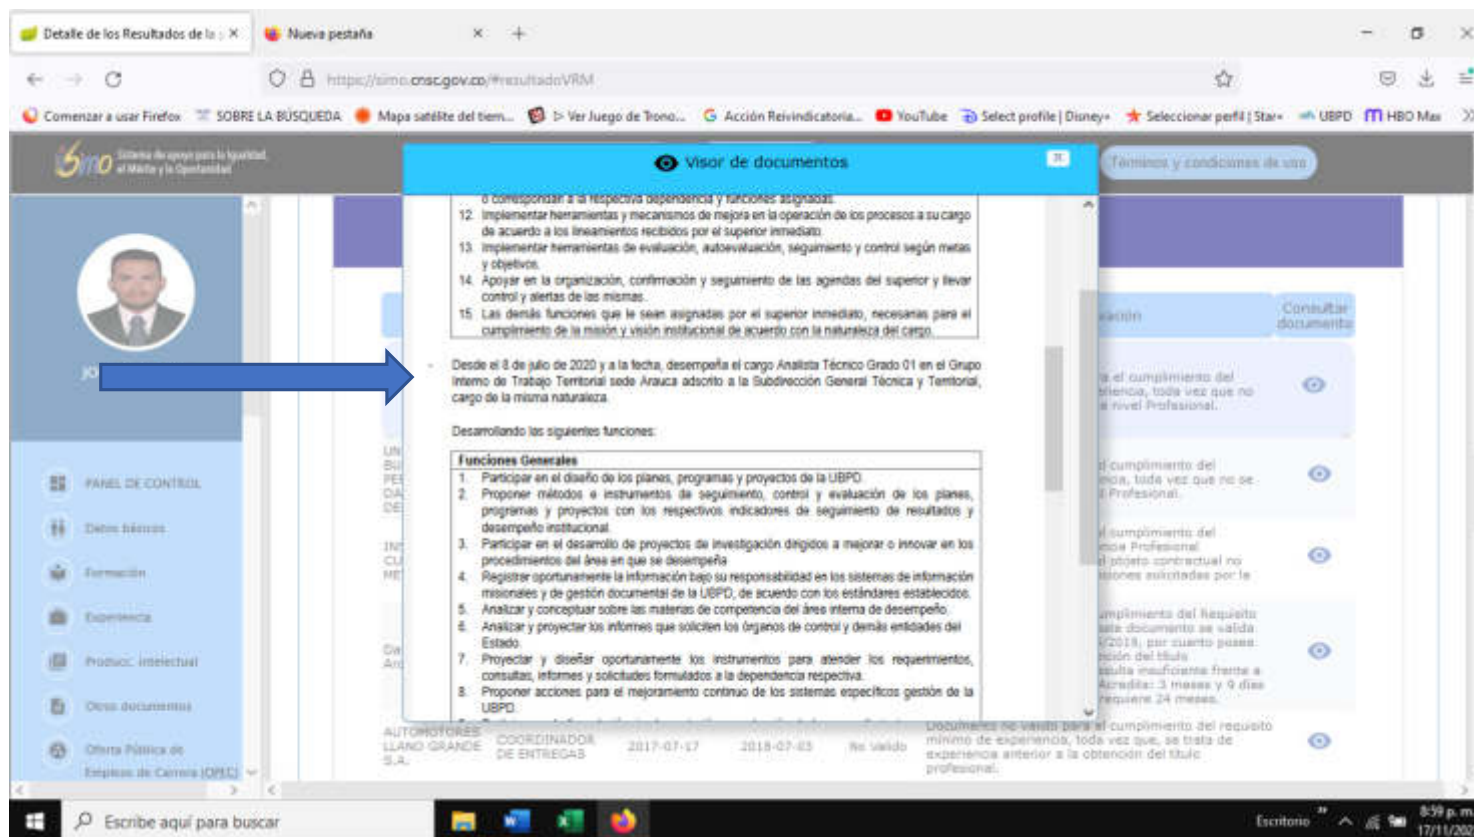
Detalle de los Resultados de la ; ×
Nueva pestaña ×
+
https://simo.cnsc.gov.co/#resultadoVRM
Comenzar a usar Firefox
SOBRE LA BÚSQUEDA
Mapa satélite del tiem...
▷ Ver Juego de Trono...
Acción Reivindicatoria...
YouTube
Select profile | Disney+
Seleccionar perfil | Star+
UBPD
HBO Max

Simo Sistema de apoyo para la Igualdad, el Mérito y la Oportunidad
Visor de documentos
Términos y condiciones de uso

o corresponder a la respectiva dependencia y funciones asignadas.
12. Implementar herramientas y mecanismos de mejora en la operación de los procesos a su cargo de acuerdo a los lineamientos recibidos por el superior inmediato.
13. Implementar herramientas de evaluación, autoevaluación, seguimiento y control según metas y objetivos.
14. Apoyar en la organización, confirmación y seguimiento de las agendas del superior y llevar control y alertas de las mismas.
15. Las demás funciones que le sean asignadas por el superior inmediato, necesarias para el cumplimiento de la misión y visión institucional de acuerdo con la naturaleza del cargo.

Desde el 8 de julio de 2020 y a la fecha, desempeña el cargo Analista Técnico Grado 01 en el Grupo Interno de Trabajo Territorial sede Arauca adscrito a la Subdirección General Técnica y Territorial, cargo de la misma naturaleza.

Desarrollando las siguientes funciones:

Funciones Generales
1. Participar en el diseño de los planes, programas y proyectos de la UBPD.
2. Proponer métodos e instrumentos de seguimiento, control y evaluación de los planes, programas y proyectos con los respectivos indicadores de seguimiento de resultados y desempeño institucional.
3. Participar en el desarrollo de proyectos de investigación dirigidos a mejorar o innovar en los procedimientos del área en que se desempeña.
4. Registrar oportunamente la información bajo su responsabilidad en los sistemas de información misionales y de gestión documental de la UBPD, de acuerdo con los estándares establecidos.
5. Analizar y conceptuar sobre las materias de competencia del área interna de desempeño.
6. Analizar y proyectar los informes que soliciten los órganos de control y demás entidades del Estado.
7. Proyectar y diseñar oportunamente los instrumentos para atender los requerimientos, consultas, informes y solicitudes formulados a la dependencia respectiva.
8. Proponer acciones para el mejoramiento continuo de los sistemas específicos gestión de la UBPD.

JO
PANEL DE CONTROL
Datos básicos
Formación
Experiencia
Producc. intelectual
Otros documentos
Oferta Pública de Empleos de Carrera (OPEC)

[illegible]ación
Consultar documento
el cumplimiento del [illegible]iencia, toda vez que no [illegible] nivel Profesional.
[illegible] cumplimiento del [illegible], toda vez que no se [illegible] Profesional.
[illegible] cumplimiento del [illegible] Profesional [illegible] objeto contractual no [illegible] solicitadas por la
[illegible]mplimiento del Requisito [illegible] documento se valida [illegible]2019, por cuanto posee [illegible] del título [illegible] insuficiente frente a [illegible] Acredita: 3 meses y 9 días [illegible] requiere 24 meses.

AUTOMOTORES LLANO GRANDE S.A.
COORDINADOR DE ENTREGAS
2017-07-17
2018-07-03
No válido
Documento no válido para el cumplimiento del requisito mínimo de experiencia, toda vez que, se trata de experiencia anterior a la obtención del título profesional.

Escribe aquí para buscar
Escritorio
8:59 p. m.
17/11/202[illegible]